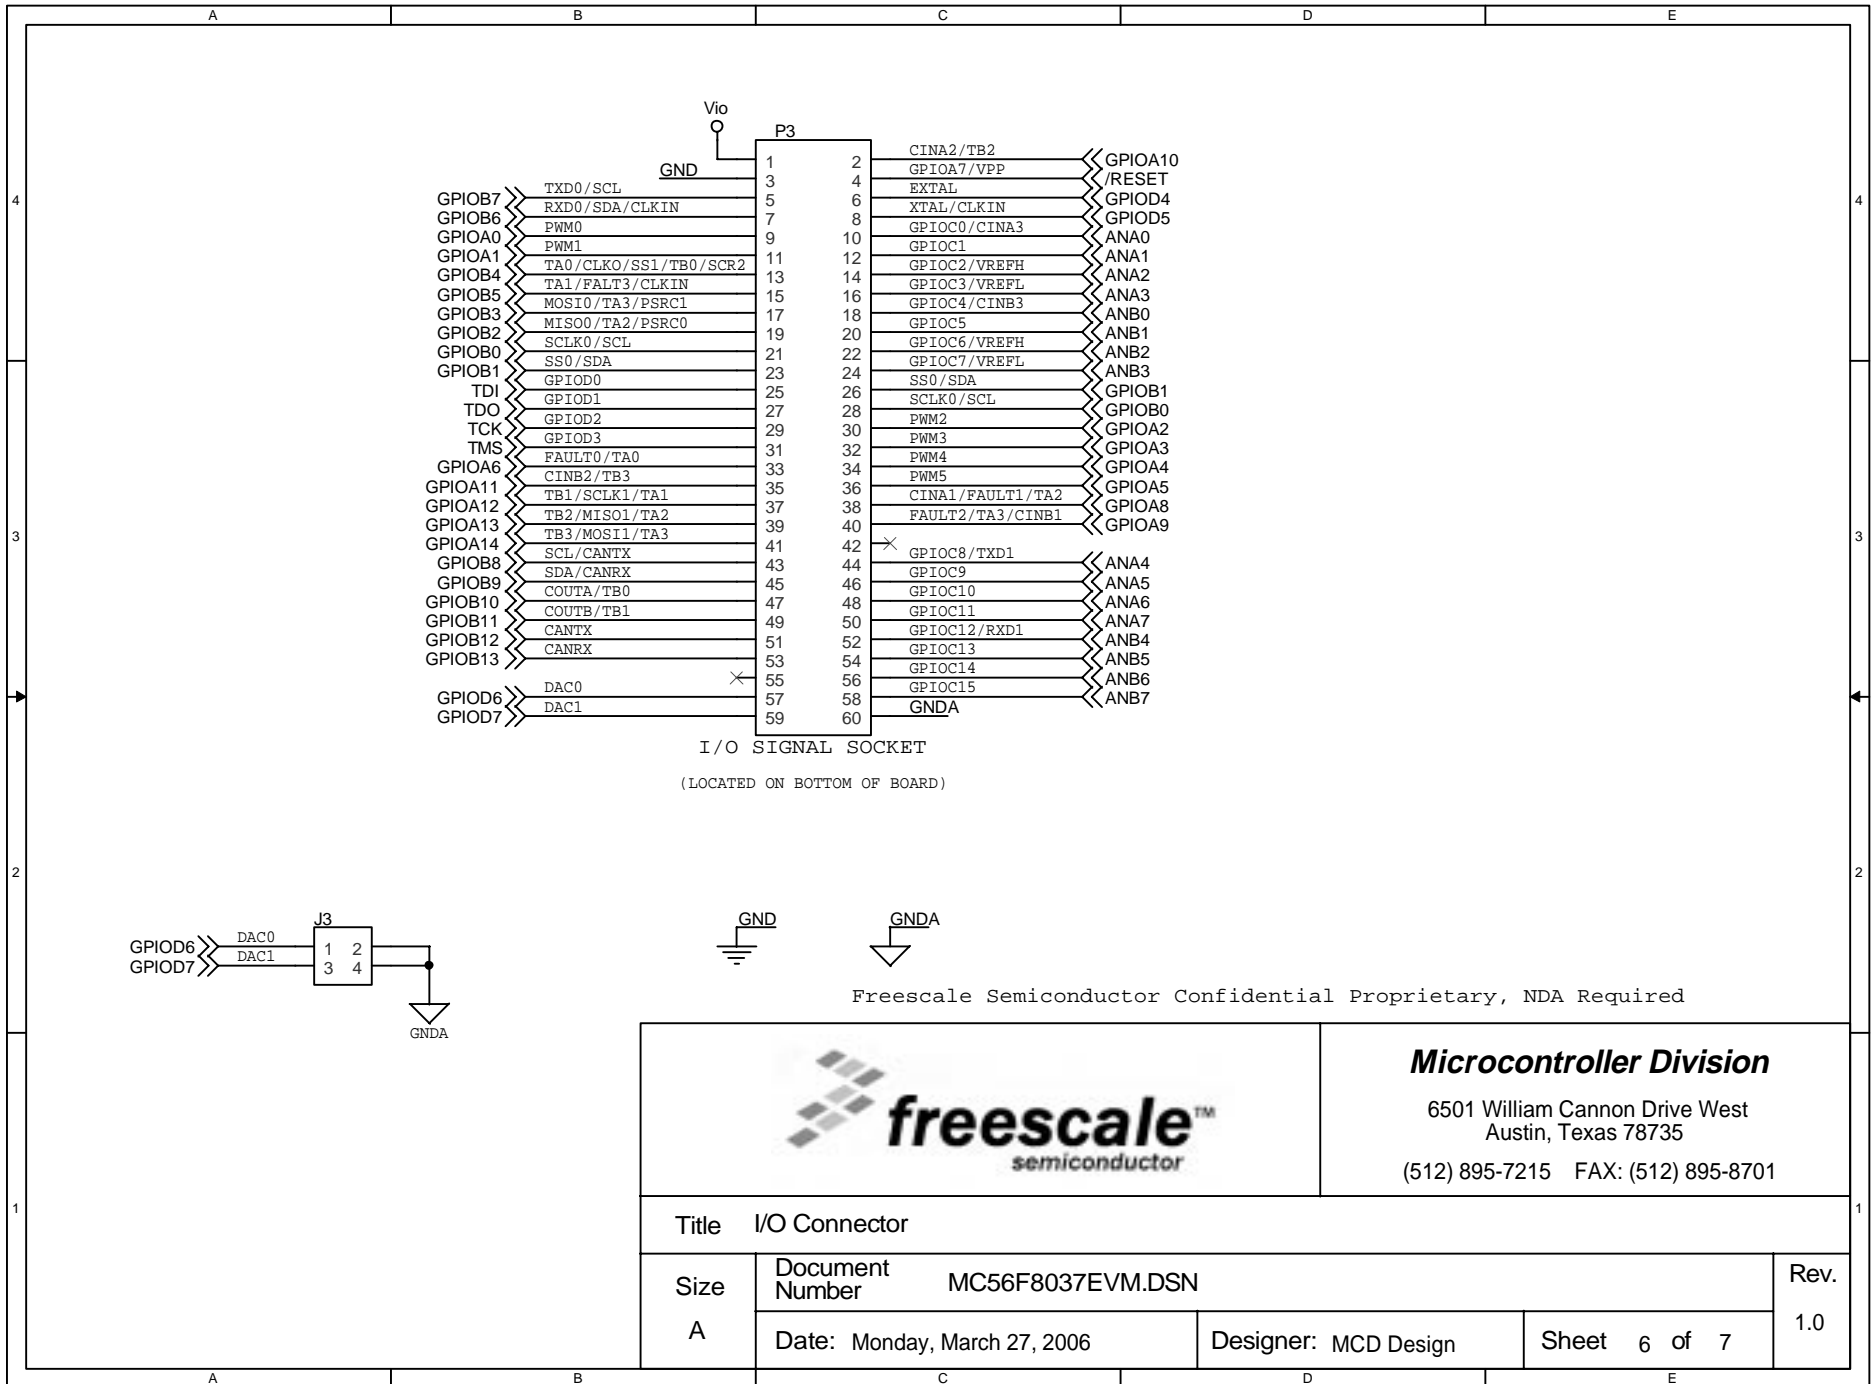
A B C D E

4

Vio

P3

GND

| | 1 | 2 | |
|---|---|---|---|
| | 3 | 4 | |
| GPIOB7 TXD0/SCL | 5 | 6 | CINA2/TB2 GPIOA10 |
| GPIOB6 RXD0/SDA/CLKIN | 7 | 8 | GPIOA7/VPP /RESET |
| GPIOA0 PWM0 | 9 | 10 | EXTAL GPIOD4 |
| GPIOA1 PWM1 | 11 | 12 | XTAL/CLKIN GPIOD5 |
| GPIOB4 TA0/CLKO/SS1/TB0/SCR2 | 13 | 14 | GPIOC0/CINA3 ANA0 |
| GPIOB5 TA1/FALT3/CLKIN | 15 | 16 | GPIOC1 ANA1 |
| GPIOB3 MOSI0/TA3/PSRC1 | 17 | 18 | GPIOC2/VREFH ANA2 |
| GPIOB2 MISO0/TA2/PSRC0 | 19 | 20 | GPIOC3/VREFL ANA3 |
| GPIOB0 SCLK0/SCL | 21 | 22 | GPIOC4/CINB3 ANB0 |
| GPIOB1 SS0/SDA | 23 | 24 | GPIOC5 ANB1 |
| TDI GPIOD0 | 25 | 26 | GPIOC6/VREFH ANB2 |
| TDO GPIOD1 | 27 | 28 | GPIOC7/VREFL ANB3 |
| TCK GPIOD2 | 29 | 30 | SS0/SDA GPIOB1 |
| TMS GPIOD3 | 31 | 32 | SCLK0/SCL GPIOB0 |
| GPIOA6 FAULT0/TA0 | 33 | 34 | PWM2 GPIOA2 |
| GPIOA11 CINB2/TB3 | 35 | 36 | PWM3 GPIOA3 |
| GPIOA12 TB1/SCLK1/TA1 | 37 | 38 | PWM4 GPIOA4 |
| GPIOA13 TB2/MISO1/TA2 | 39 | 40 | PWM5 GPIOA5 |
| GPIOA14 TB3/MOSI1/TA3 | 41 | 42 | CINA1/FAULT1/TA2 GPIOA8 |
| GPIOB8 SCL/CANTX | 43 | 44 | FAULT2/TA3/CINB1 GPIOA9 |
| GPIOB9 SDA/CANRX | 45 | 46 | GPIOC8/TXD1 ANA4 |
| GPIOB10 COUTA/TB0 | 47 | 48 | GPIOC9 ANA5 |
| GPIOB11 COUTB/TB1 | 49 | 50 | GPIOC10 ANA6 |
| GPIOB12 CANTX | 51 | 52 | GPIOC11 ANA7 |
| GPIOB13 CANRX | 53 | 54 | GPIOC12/RXD1 ANB4 |
| | 55 | 56 | GPIOC13 ANB5 |
| GPIOD6 DAC0 | 57 | 58 | GPIOC14 ANB6 |
| GPIOD7 DAC1 | 59 | 60 | GPIOC15 ANB7 |

GNDA

I/O SIGNAL SOCKET

(LOCATED ON BOTTOM OF BOARD)

3

2

J3
GPIOD6 DAC0 1 2
GPIOD7 DAC1 3 4
GNDA

GND GNDA

Freescale Semiconductor Confidential Proprietary, NDA Required

freescale™ semiconductor

Microcontroller Division
6501 William Cannon Drive West
Austin, Texas 78735
(512) 895-7215 FAX: (512) 895-8701

1

Title I/O Connector

| Size | Document Number MC56F8037EVM.DSN | | | Rev. |
|---|---|---|---|---|
| A | Date: Monday, March 27, 2006 | Designer: MCD Design | Sheet 6 of 7 | 1.0 |

A B C D E